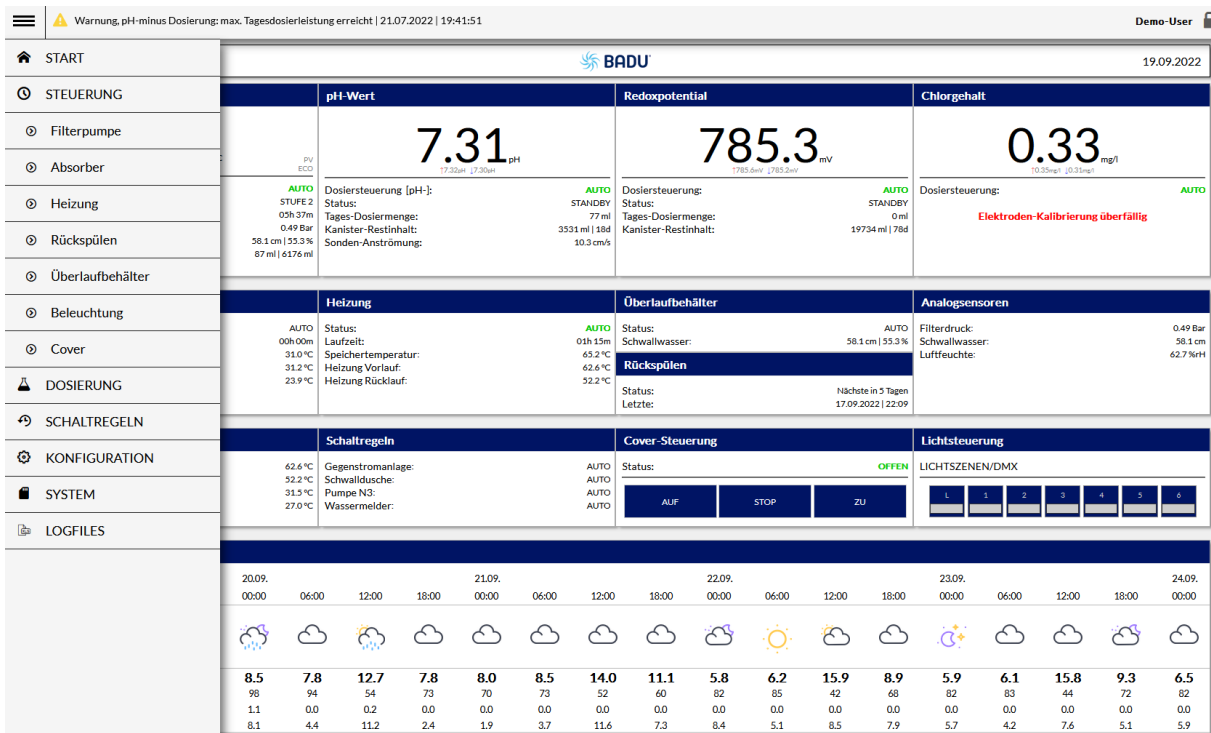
Warnung, pH-minus Dosierung: max. Tagesdosierleistung erreicht | 21.07.2022 | 19:41:51

Demo-User

START
STEUERUNG
Filterpumpe
Absorber
Heizung
Rückspülen
Überlaufbehälter
Beleuchtung
Cover
DOSIERUNG
SCHALTREGELN
KONFIGURATION
SYSTEM
LOGFILES

BADU

19.09.2022

PV
ECO

AUTO
STUFE 2
05h 37m
0.49 Bar
58.1 cm | 55.3 %
87 ml | 6176 ml

pH-Wert

7.31 pH

↑7.32pH ↓7.30pH

| | |
|---|---|
| Dosiersteuerung [pH-]: | AUTO |
| Status: | STANDBY |
| Tages-Dosiermenge: | 77 ml |
| Kanister-Restinhalt: | 3531 ml \| 18d |
| Sonden-Anströmung: | 10.3 cm/s |

Redoxpotential

785.3 mV

↑785.6mV ↓785.2mV

| | |
|---|---|
| Dosiersteuerung: | AUTO |
| Status: | STANDBY |
| Tages-Dosiermenge: | 0 ml |
| Kanister-Restinhalt: | 19734 ml \| 78d |

Chlorgehalt

0.33 mg/l

↑0.35mg/l ↓0.31mg/l

Dosiersteuerung: AUTO

Elektroden-Kalibrierung überfällig

AUTO
00h 00m
31.0 °C
31.2 °C
23.9 °C

Heizung

| | |
|---|---|
| Status: | AUTO |
| Laufzeit: | 01h 15m |
| Speichertemperatur: | 65.2 °C |
| Heizung Vorlauf: | 62.6 °C |
| Heizung Rücklauf: | 52.2 °C |

Überlaufbehälter

| | |
|---|---|
| Status: | AUTO |
| Schwallwasser: | 58.1 cm \| 55.3 % |

Rückspülen

| | |
|---|---|
| Status: | Nächste in 5 Tagen |
| Letzte: | 17.09.2022 \| 22:09 |

Analogsensoren

| | |
|---|---|
| Filterdruck: | 0.49 Bar |
| Schwallwasser: | 58.1 cm |
| Luftfeuchte: | 62.7 %rH |

62.6 °C
52.2 °C
31.5 °C
27.0 °C

Schaltregeln

| | |
|---|---|
| Gegenstromanlage: | AUTO |
| Schwalldusche: | AUTO |
| Pumpe N3: | AUTO |
| Wassermelder: | AUTO |

Cover-Steuerung

Status: OFFEN

AUF STOP ZU

Lichtsteuerung

LICHTSZENEN/DMX

L 1 2 3 4 5 6

| 20.09. | | | | 21.09. | | | | 22.09. | | | | 23.09. | | | | 24.09. |
|---|---|---|---|---|---|---|---|---|---|---|---|---|---|---|---|---|
| 00:00 | 06:00 | 12:00 | 18:00 | 00:00 | 06:00 | 12:00 | 18:00 | 00:00 | 06:00 | 12:00 | 18:00 | 00:00 | 06:00 | 12:00 | 18:00 | 00:00 |
| 8.5 | 7.8 | 12.7 | 7.8 | 8.0 | 8.5 | 14.0 | 11.1 | 5.8 | 6.2 | 15.9 | 8.9 | 5.9 | 6.1 | 15.8 | 9.3 | 6.5 |
| 98 | 94 | 54 | 73 | 70 | 73 | 52 | 60 | 82 | 85 | 42 | 68 | 82 | 83 | 44 | 72 | 82 |
| 1.1 | 0.0 | 0.2 | 0.0 | 0.0 | 0.0 | 0.0 | 0.0 | 0.0 | 0.0 | 0.0 | 0.0 | 0.0 | 0.0 | 0.0 | 0.0 | 0.0 |
| 8.1 | 4.4 | 11.2 | 2.4 | 1.9 | 3.7 | 11.6 | 7.3 | 8.4 | 5.1 | 8.5 | 7.9 | 5.7 | 4.2 | 7.6 | 5.1 | 5.9 |